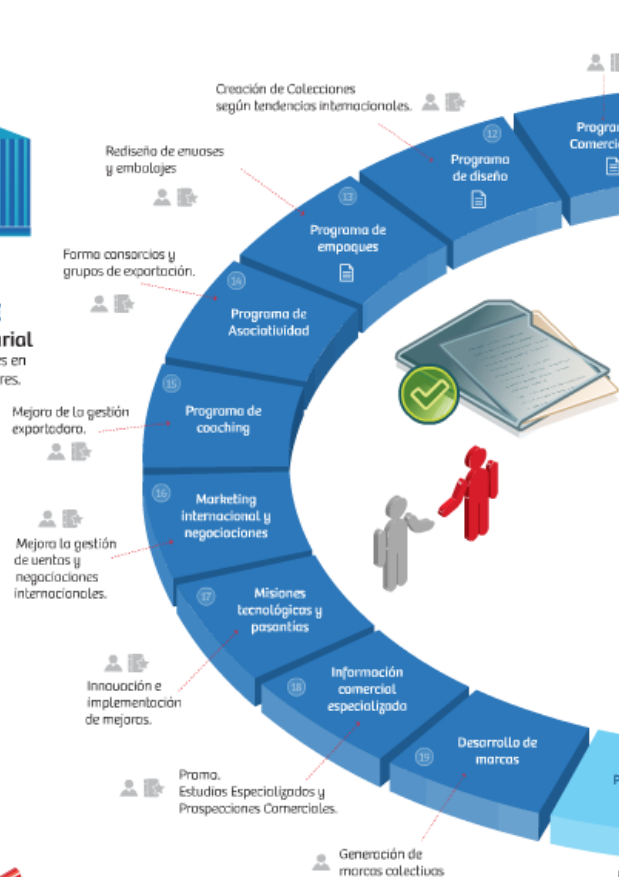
Creación de Colecciones según tendencias internacionales.

12
Programa de diseño

Progra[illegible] Comerci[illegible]

Rediseño de envases y embalajes

13
Programa de empaques

Forma consorcios y grupos de exportación.

14
Programa de Asociatividad

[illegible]arial
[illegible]s en
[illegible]res.

Mejora de la gestión exportadora.

15
Programa de coaching

16
Marketing internacional y negociaciones

Mejora la gestión de ventas y negociaciones internacionales.

17
Misiones tecnológicas y pasantías

Innovación e implementación de mejoras.

18
Información comercial especializada

19
Desarrollo de marcas

Promo.
Estudios Especializados y Prospecciones Comerciales.

Generación de marcas colectivas

P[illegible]